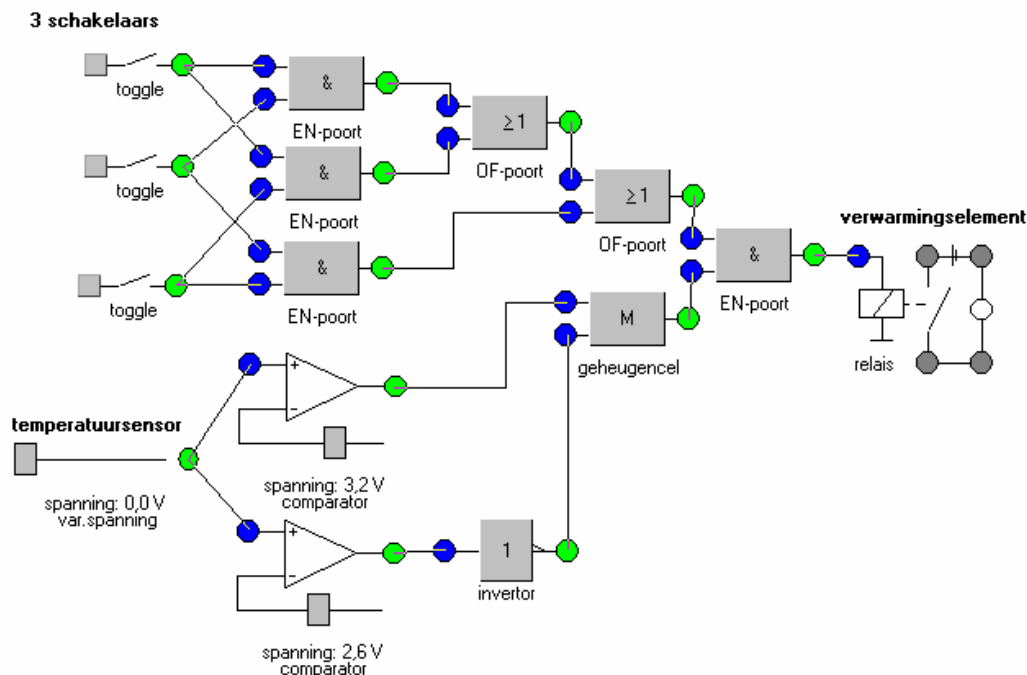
3 schakelaars

toggle

toggle

toggle

&

EN-poort

&

EN-poort

&

EN-poort

$\geq 1$

OF-poort

$\geq 1$

OF-poort

&

EN-poort

verwarmingselement

relais

M

geheugencel

temperatuursensor

spanning: 0,0 V
var.spanning

+
−

spanning: 3,2 V
comparator

+
−

spanning: 2,6 V
comparator

1

invertor